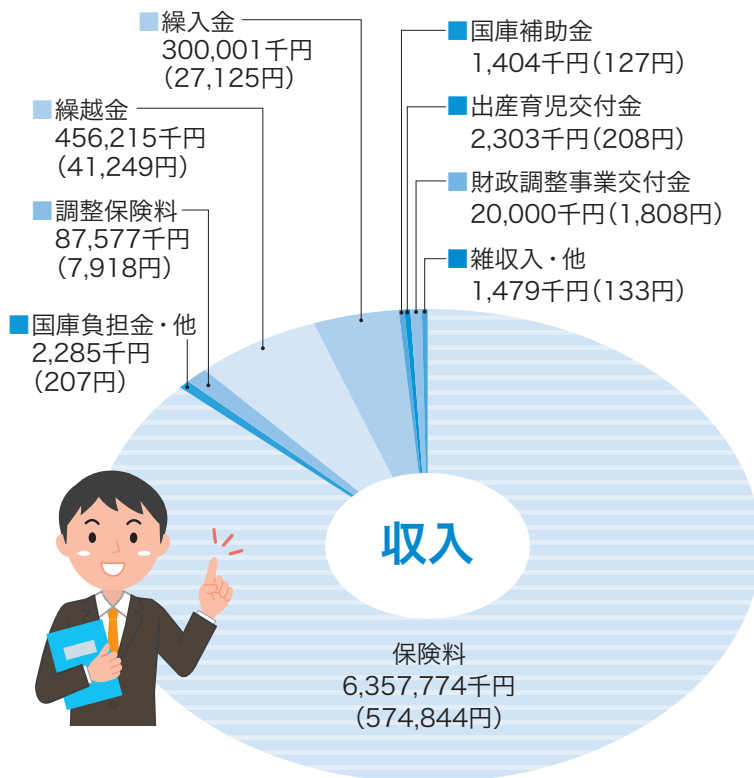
■繰入金
300,001千円
(27,125円)

■繰越金
456,215千円
(41,249円)

■調整保険料
87,577千円
(7,918円)

■国庫負担金・他
2,285千円
(207円)

■国庫補助金
1,404千円(127円)

■出産育児交付金
2,303千円(208円)

■財政調整事業交付金
20,000千円(1,808円)

■雑収入・他
1,479千円(133円)

収入

保険料
6,357,774千円
(574,844円)